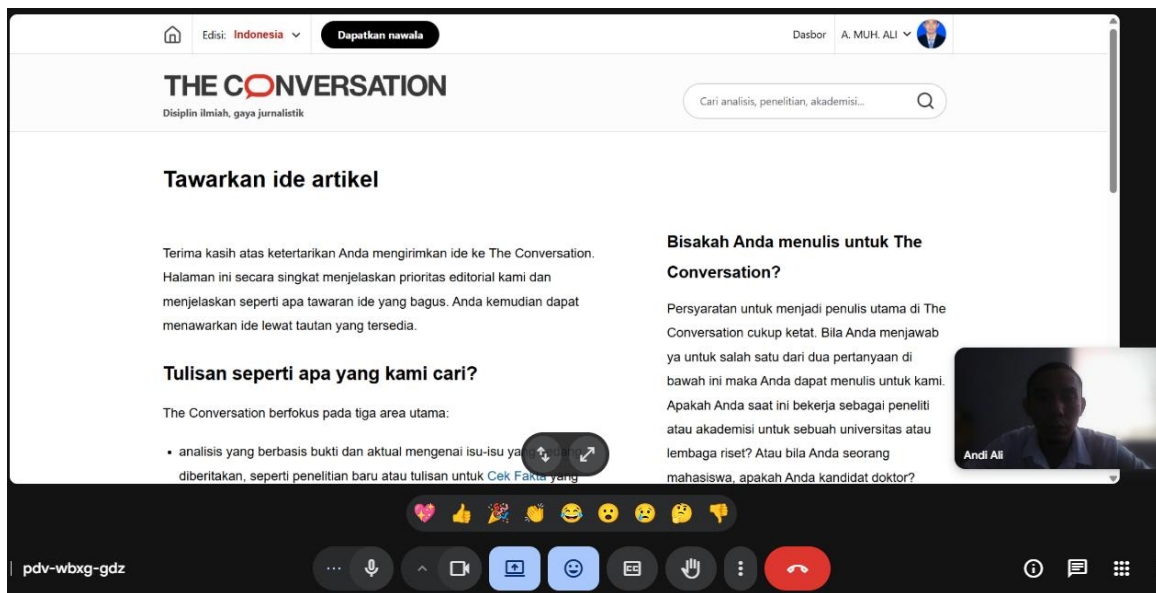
Edisi: Indonesia
Dapatkan nawala
Dasbor
A. MUH. ALI

THE CONVERSATION
Disiplin ilmiah, gaya jurnalistik

Cari analisis, penelitian, akademisi...

Tawarkan ide artikel

Terima kasih atas ketertarikan Anda mengirimkan ide ke The Conversation. Halaman ini secara singkat menjelaskan prioritas editorial kami dan menjelaskan seperti apa tawaran ide yang bagus. Anda kemudian dapat menawarkan ide lewat tautan yang tersedia.

Tulisan seperti apa yang kami cari?

The Conversation berfokus pada tiga area utama:

• analisis yang berbasis bukti dan aktual mengenai isu-isu ya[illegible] diberitakan, seperti penelitian baru atau tulisan untuk Cek Fakta yang

Bisakah Anda menulis untuk The Conversation?

Persyaratan untuk menjadi penulis utama di The Conversation cukup ketat. Bila Anda menjawab ya untuk salah satu dari dua pertanyaan di bawah ini maka Anda dapat menulis untuk kami. Apakah Anda saat ini bekerja sebagai peneliti atau akademisi untuk sebuah universitas atau lembaga riset? Atau bila Anda seorang mahasiswa, apakah Anda kandidat doktor?

Andi Ali

pdv-wbxg-gdz